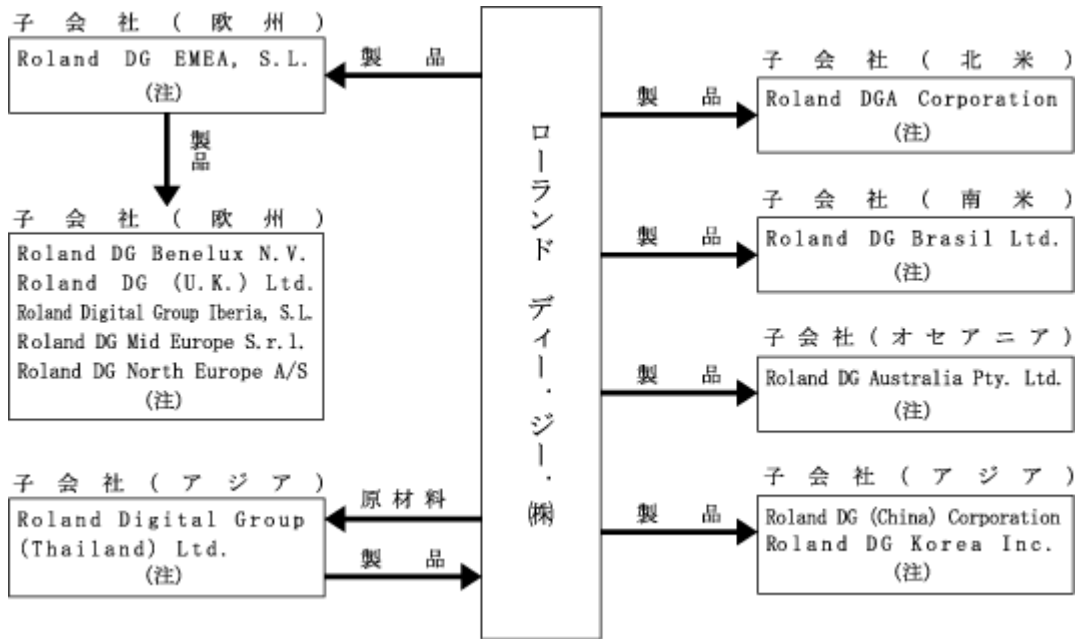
子会社（欧州）
Roland DG EMEA, S.L.
(注)

製品

製品

子会社（欧州）
Roland DG Benelux N.V.
Roland DG (U.K.) Ltd.
Roland Digital Group Iberia, S.L.
Roland DG Mid Europe S.r.l.
Roland DG North Europe A/S
(注)

子会社（アジア）
Roland Digital Group (Thailand) Ltd.
(注)

原材料

製品

ローランド ディー・ジー・㈱

製品

子会社（北米）
Roland DGA Corporation
(注)

製品

子会社（南米）
Roland DG Brasil Ltd.
(注)

製品

子会社（オセアニア）
Roland DG Australia Pty. Ltd.
(注)

製品

子会社（アジア）
Roland DG (China) Corporation
Roland DG Korea Inc.
(注)